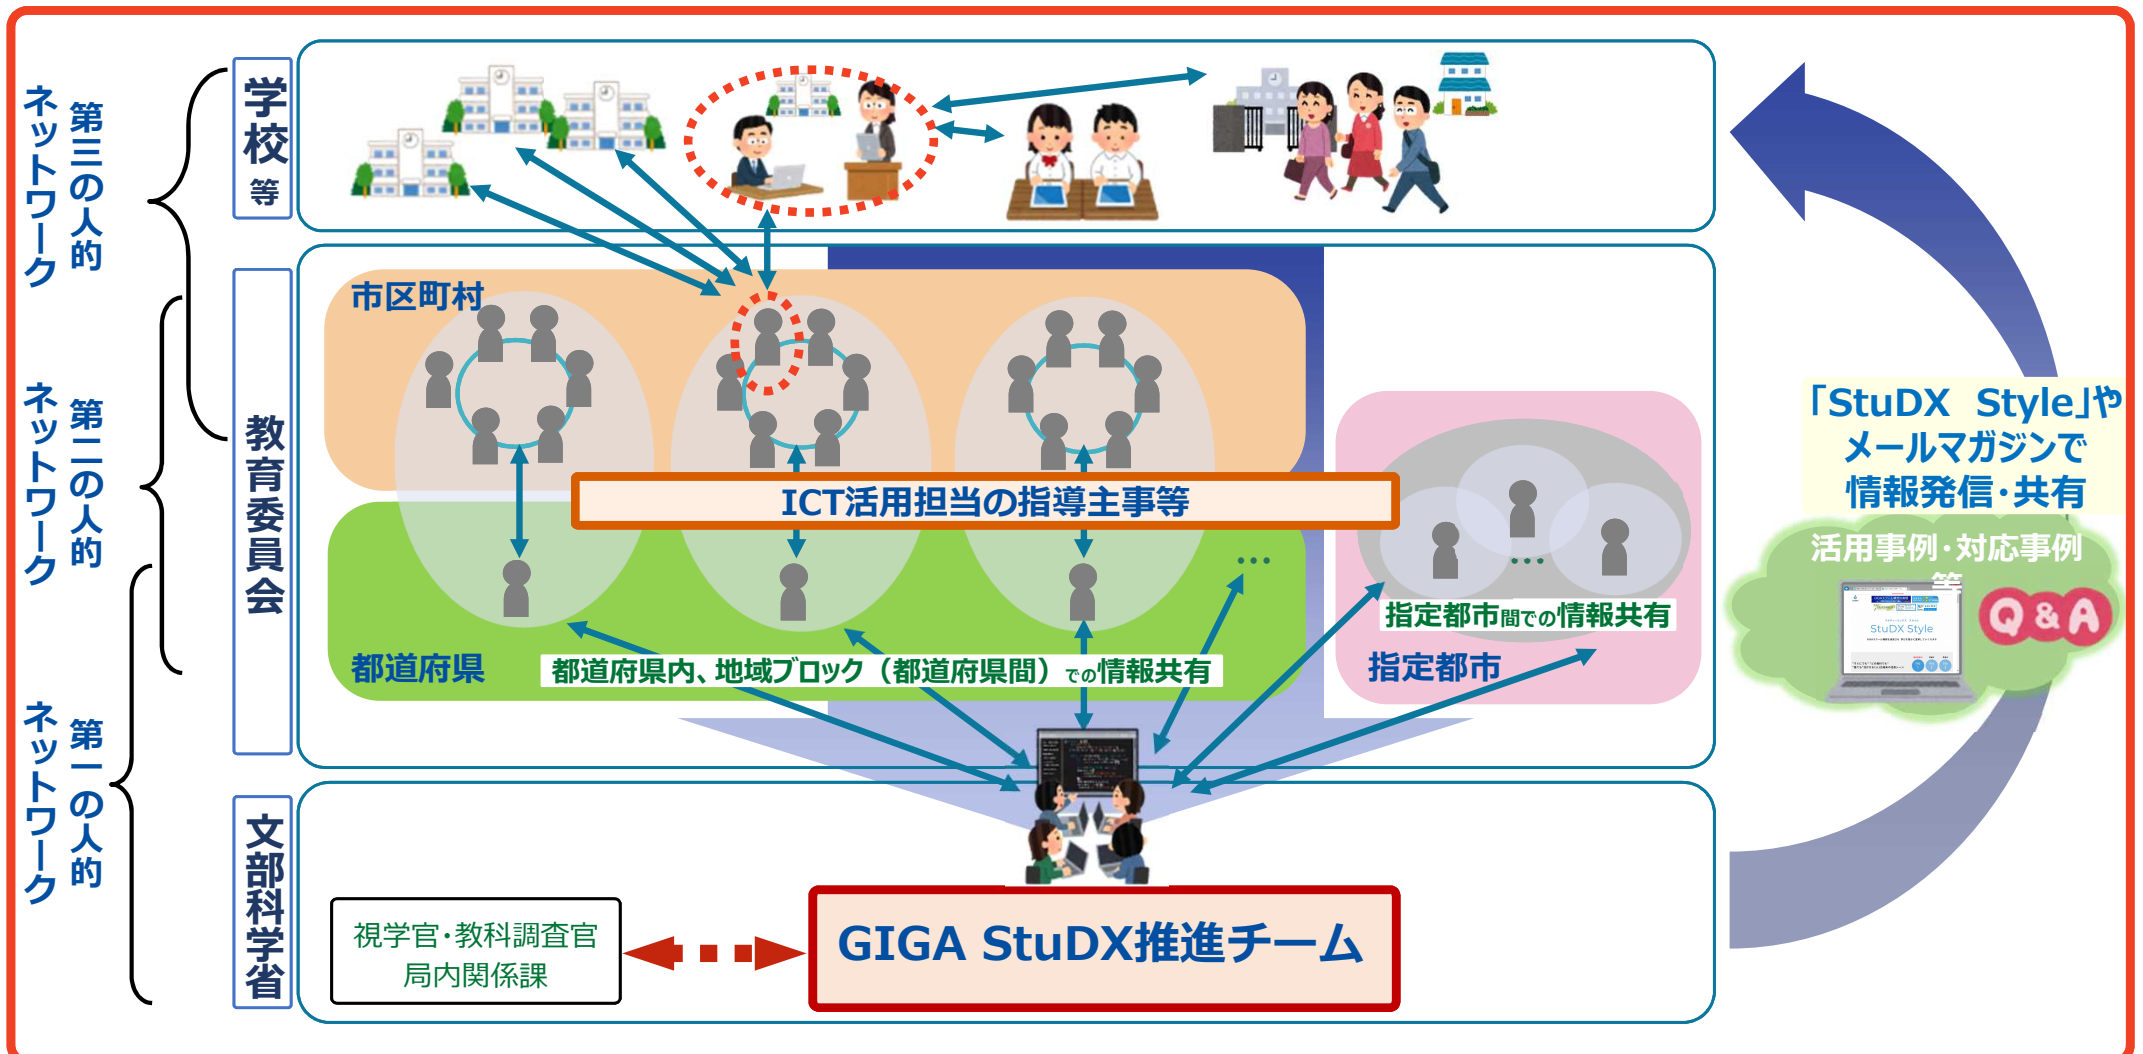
第三の人的ネットワーク

第二の人的ネットワーク

第一の人的ネットワーク

学校等

教育委員会

文部科学省

市区町村

ICT活用担当の指導主事等

都道府県

都道府県内、地域ブロック（都道府県間）での情報共有

指定都市間での情報共有

指定都市

「StuDX Style」やメールマガジンで情報発信・共有

活用事例・対応事例等

StuDX Style

Q&A

視学官・教科調査官
局内関係課

GIGA StuDX推進チーム